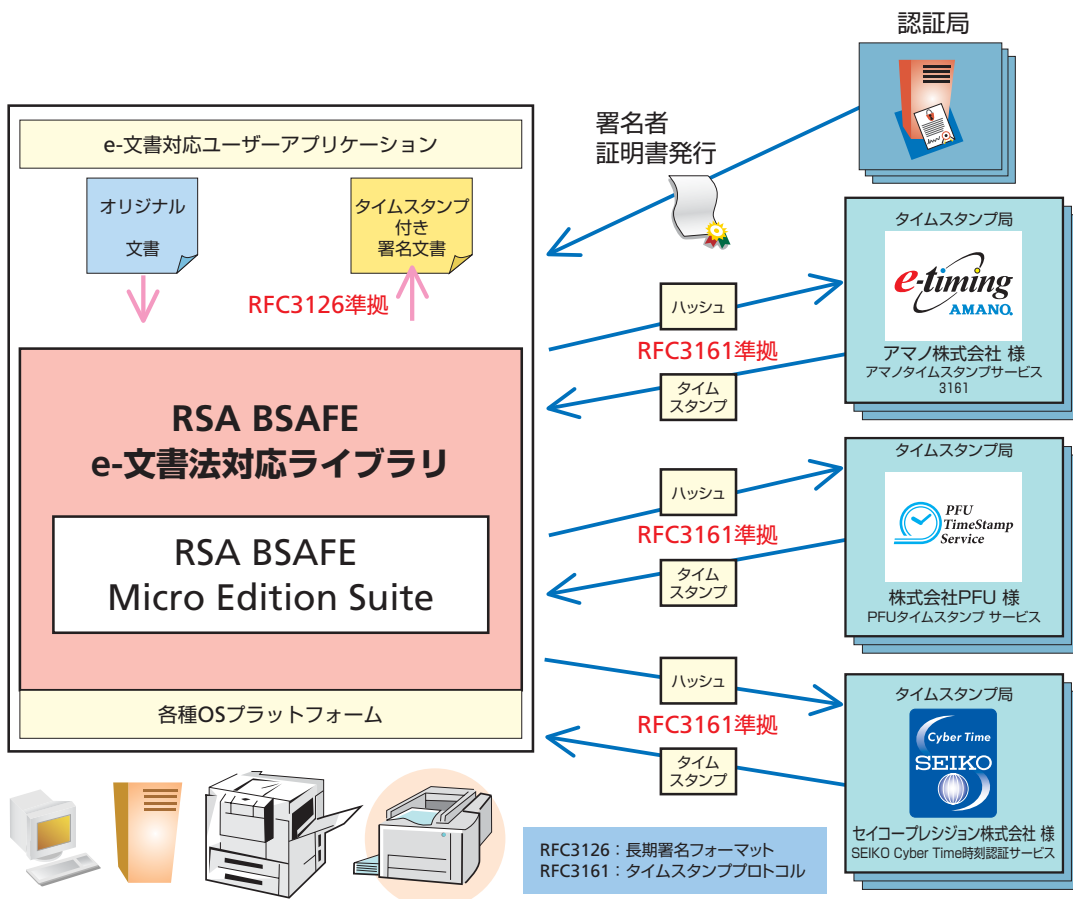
認証局

署名者
証明書発行

e-文書対応ユーザーアプリケーション

オリジナル
文書

タイムスタンプ
付き
署名文書

RFC3126準拠

RSA BSAFE
e-文書法対応ライブラリ

RSA BSAFE
Micro Edition Suite

各種OSプラットフォーム

ハッシュ
RFC3161準拠
タイム
スタンプ

タイムスタンプ局
e-timing
AMANO
アマノ株式会社 様
アマノタイムスタンプサービス
3161

ハッシュ
RFC3161準拠
タイム
スタンプ

タイムスタンプ局
PFU
TimeStamp
Service
株式会社PFU 様
PFUタイムスタンプ サービス

ハッシュ
RFC3161準拠
タイム
スタンプ

タイムスタンプ局
Cyber Time
SEIKO
セイコープレシジョン株式会社 様
SEIKO Cyber Time時刻認証サービス

RFC3126：長期署名フォーマット
RFC3161：タイムスタンププロトコル